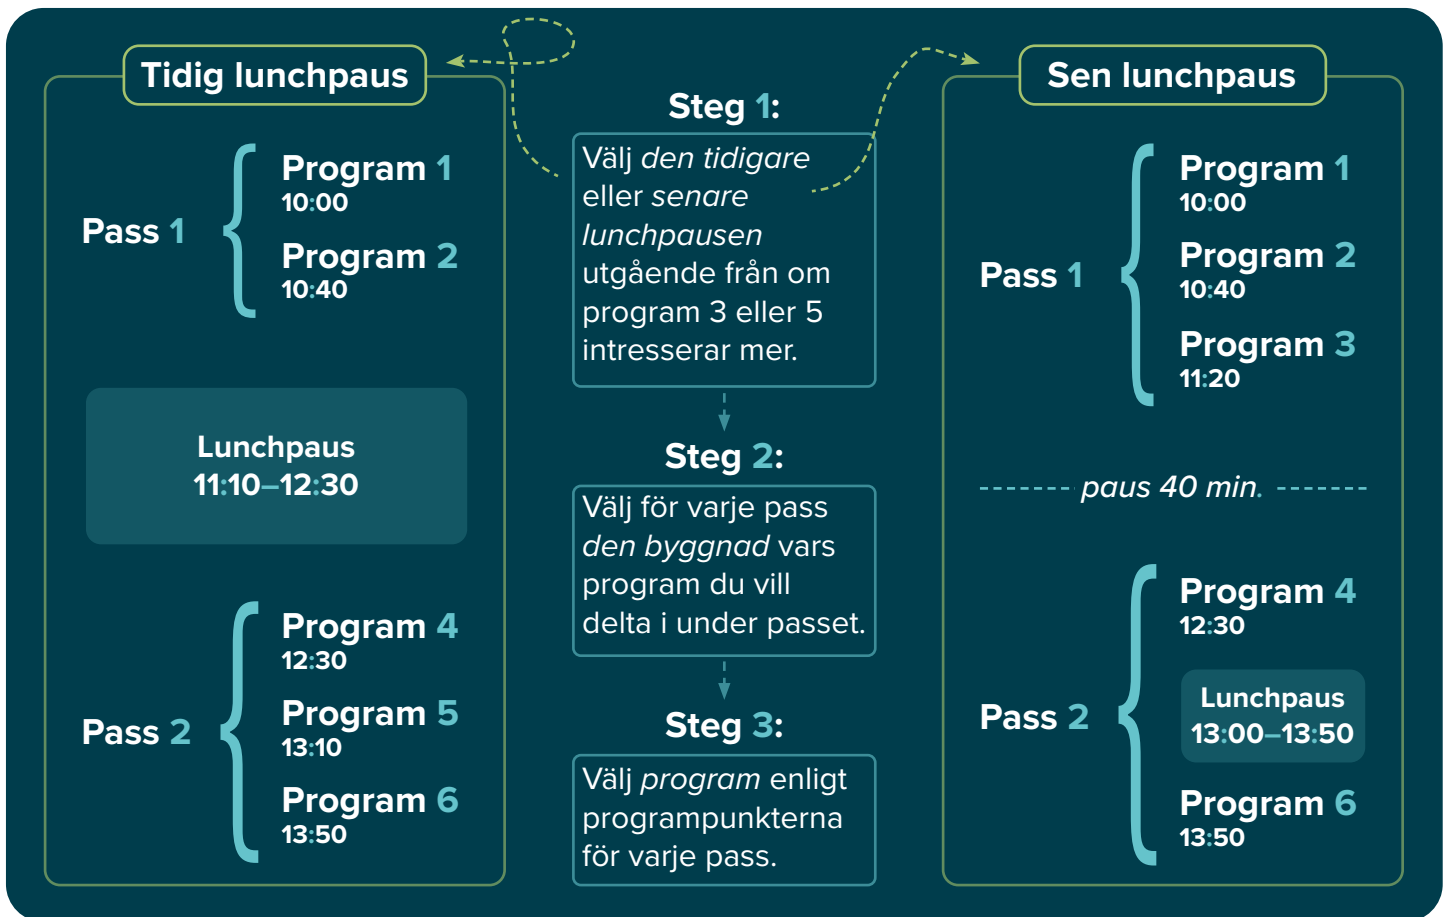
Tidig lunchpaus

Pass 1

Program 1
10:00

Program 2
10:40

Lunchpaus
11:10–12:30

Pass 2

Program 4
12:30

Program 5
13:10

Program 6
13:50

Steg 1:

Välj *den tidigare* eller *senare lunchpausen* utgående från om program 3 eller 5 intresserar mer.

Steg 2:

Välj för varje pass *den byggnad* vars program du vill delta i under passet.

Steg 3:

Välj *program* enligt programpunkterna för varje pass.

Sen lunchpaus

Pass 1

Program 1
10:00

Program 2
10:40

Program 3
11:20

*paus 40 min.*

Pass 2

Program 4
12:30

Lunchpaus
13:00–13:50

Program 6
13:50